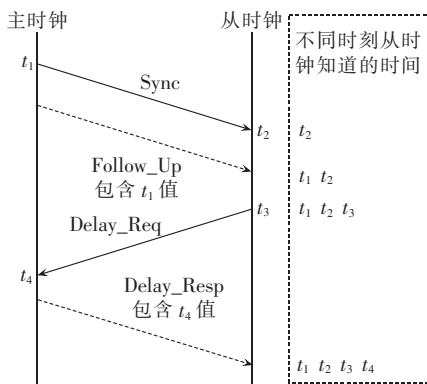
主时钟

从时钟

不同时刻从时钟知道的时间

$t_1$

Sync

$t_2$

$t_2$

Follow_Up
包含 $t_1$ 值

$t_1$ $t_2$

$t_3$

$t_1$ $t_2$ $t_3$

Delay_Req

$t_4$

Delay_Resp
包含 $t_4$ 值

$t_1$ $t_2$ $t_3$ $t_4$